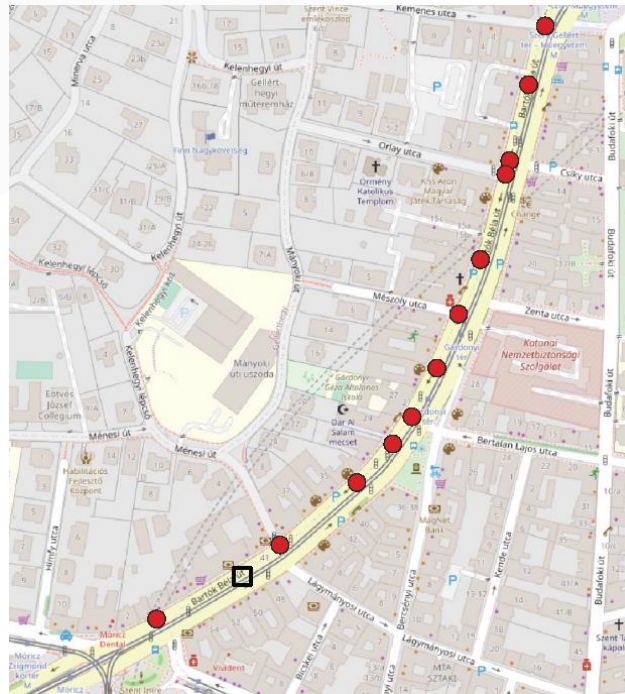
Kemenes utca
Szent Vince emlékközpont
Szent Gellért tér – Műegyetem M
Kelenhegyi út
Minerva utca
Gellérthegyi műteremház
Orlay utca
Örmény Katolikus Templom
Magyar Játék Társaság
Csiky utca
Budafoki út
Kelenhegyi út
Kelenhegyi lépcső
Ménesi út
Manyoki út
Manyoki úti uszoda
Mészöly utca
Zenta utca
Katonai Nemzetbiztonsági Szolgálat
Gárdonyi tér
Gárdonyi Géza Általános Iskola
Dar Al Salam mecset
Eötvös József Collegium
Ménesi út
Habilitációs Fejlesztő Központ
Bertalan Lajos utca
Bartók Béla út
Himfy utca
Magnet Bank
Bercsényi utca
Kende utca
Lágymányosi utca
Lágymányosi utca
Bocskai út
MTA SZTAKI
Móricz Zsigmond körtér
Móricz Dental
Vivident
Szent Imre
Szent Tás kápol